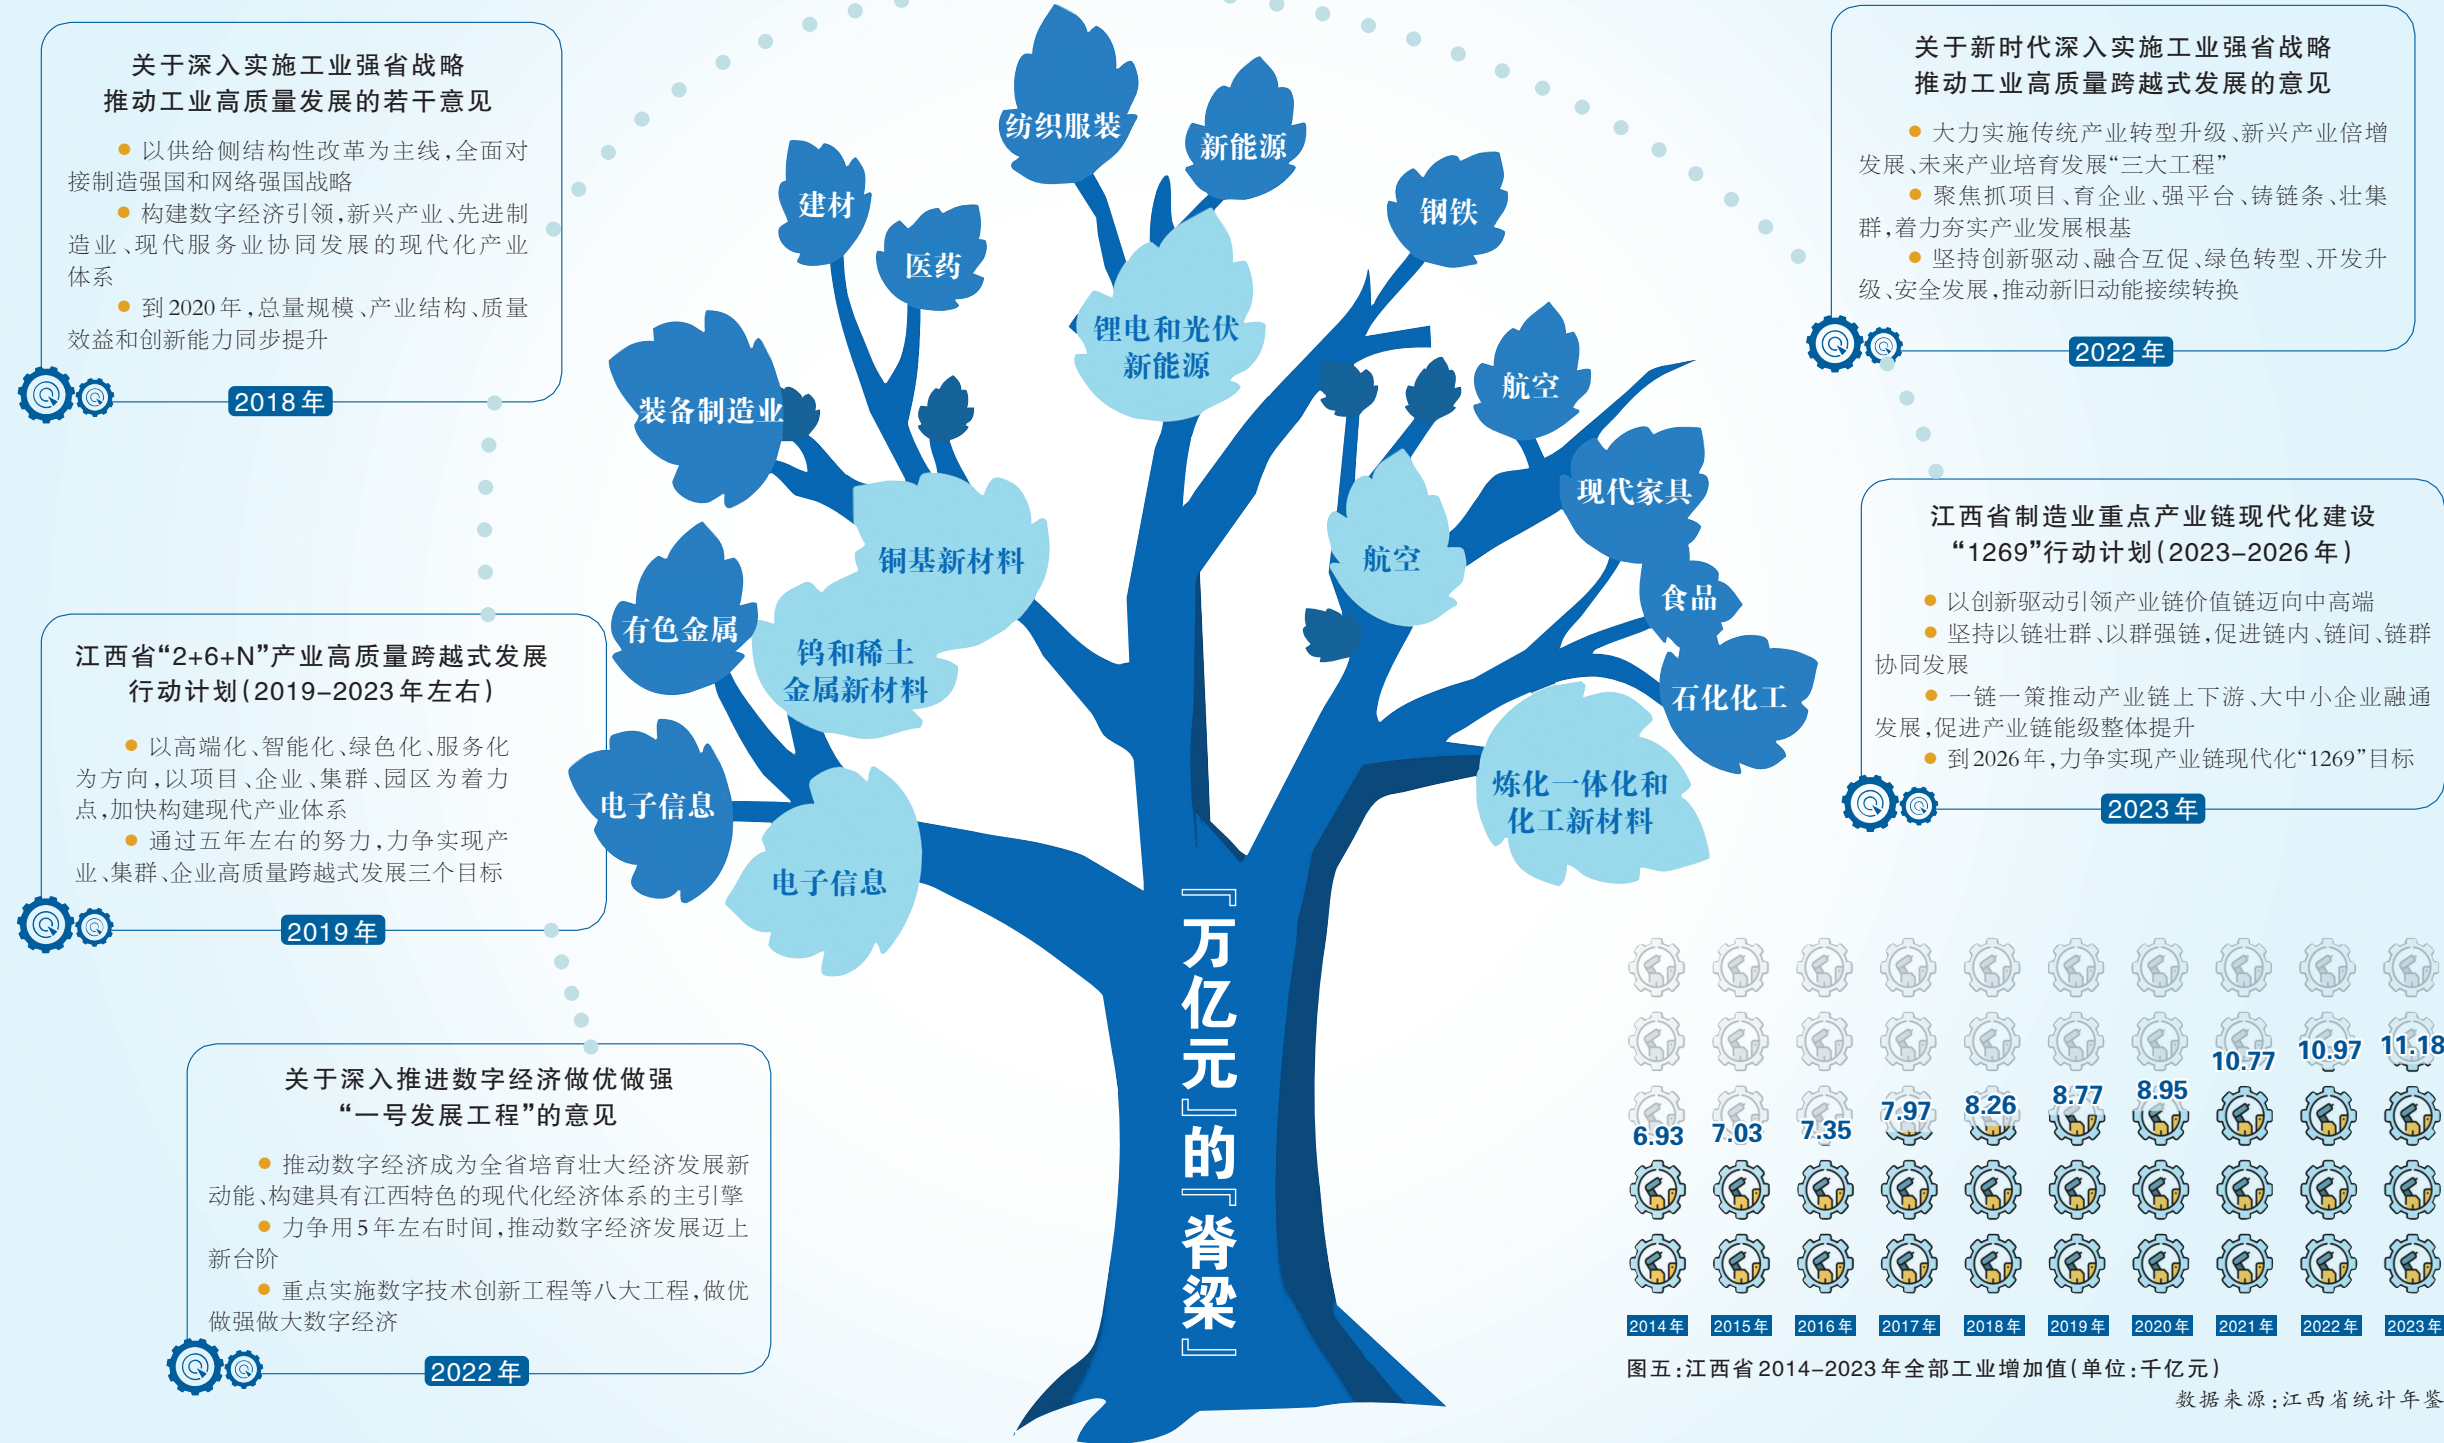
关于深入实施工业强省战略
推动工业高质量发展的若干意见

● 以供给侧结构性改革为主线，全面对接制造强国和网络强国战略
● 构建数字经济引领，新兴产业、先进制造业、现代服务业协同发展的现代化产业体系
● 到2020年，总量规模、产业结构、质量效益和创新能力同步提升

2018年

江西省“2+6+N”产业高质量跨越式发展
行动计划（2019–2023年左右）

● 以高端化、智能化、绿色化、服务化为方向，以项目、企业、集群、园区为着力点，加快构建现代产业体系
● 通过五年左右的努力，力争实现产业、集群、企业高质量跨越式发展三个目标

2019年

关于深入推进数字经济做优做强
“一号发展工程”的意见

● 推动数字经济成为全省培育壮大经济发展新动能、构建具有江西特色的现代化经济体系的主引擎
● 力争用5年左右时间，推动数字经济发展迈上新台阶
● 重点实施数字技术创新工程等八大工程，做优做强做大数字经济

2022年

纺织服装
新能源
建材
医药
钢铁
锂电和光伏新能源
装备制造业
航空
现代家具
铜基新材料
航空
有色金属
食品
钨和稀土金属新材料
石化化工
电子信息
炼化一体化和化工新材料
电子信息

『万亿元』的『脊梁』

关于新时代深入实施工业强省战略
推动工业高质量跨越式发展的意见

● 大力实施传统产业转型升级、新兴产业倍增发展、未来产业培育发展“三大工程”
● 聚焦抓项目、育企业、强平台、铸链条、壮集群，着力夯实产业发展根基
● 坚持创新驱动、融合互促、绿色转型、开发升级、安全发展，推动新旧动能接续转换

2022年

江西省制造业重点产业链现代化建设
“1269”行动计划（2023–2026年）

● 以创新驱动引领产业链价值链迈向中高端
● 坚持以链壮群、以群强链，促进链内、链间、链群协同发展
● 一链一策推动产业链上下游、大中小企业融通发展，促进产业链能级整体提升
● 到2026年，力争实现产业链现代化“1269”目标

2023年

6.93 7.03 7.35 7.97 8.26 8.77 8.95 10.77 10.97 11.18

2014年 2015年 2016年 2017年 2018年 2019年 2020年 2021年 2022年 2023年

图五：江西省2014–2023年全部工业增加值（单位：千亿元）
数据来源：江西省统计年鉴